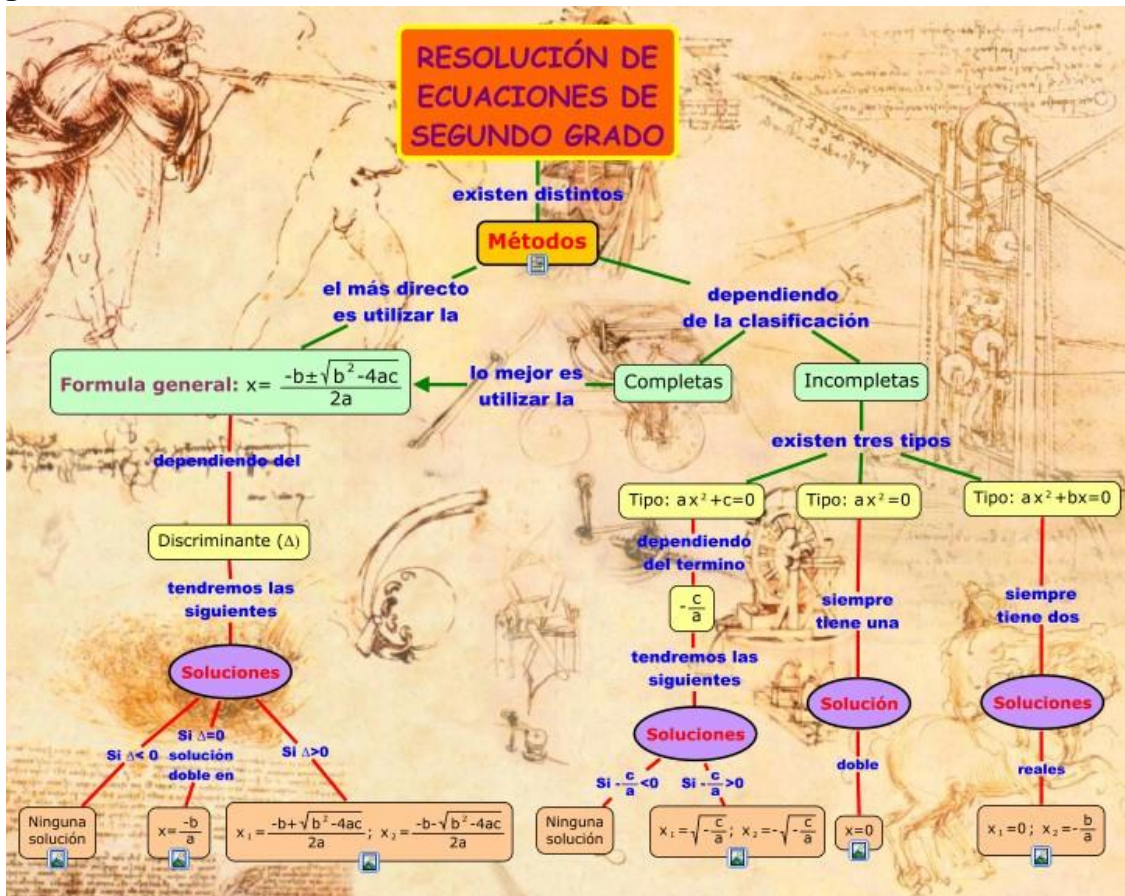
RESOLUCIÓN DE ECUACIONES DE SEGUNDO GRADO

existen distintos

Métodos

el más directo es utilizar la

dependiendo de la clasificación

Formula general: $x=\frac{-b\pm\sqrt{b^2-4ac}}{2a}$

lo mejor es utilizar la

Completas

Incompletas

existen tres tipos

dependiendo del

Discriminante ($\Delta$)

tendremos las siguientes

Soluciones

Si $\Delta<0$

Si $\Delta=0$ solución doble en

Si $\Delta>0$

Ninguna solución

$x=\frac{-b}{a}$

$x_1=\frac{-b+\sqrt{b^2-4ac}}{2a}$; $x_2=\frac{-b-\sqrt{b^2-4ac}}{2a}$

Tipo: $ax^2+c=0$

dependiendo del termino

$-\frac{c}{a}$

tendremos las siguientes

Soluciones

Si $-\frac{c}{a}<0$

Si $-\frac{c}{a}>0$

Ninguna solución

$x_1=\sqrt{-\frac{c}{a}}$; $x_2=-\sqrt{-\frac{c}{a}}$

Tipo: $ax^2=0$

siempre tiene una

Solución

doble

$x=0$

Tipo: $ax^2+bx=0$

siempre tiene dos

Soluciones

reales

$x_1=0$; $x_2=-\frac{b}{a}$